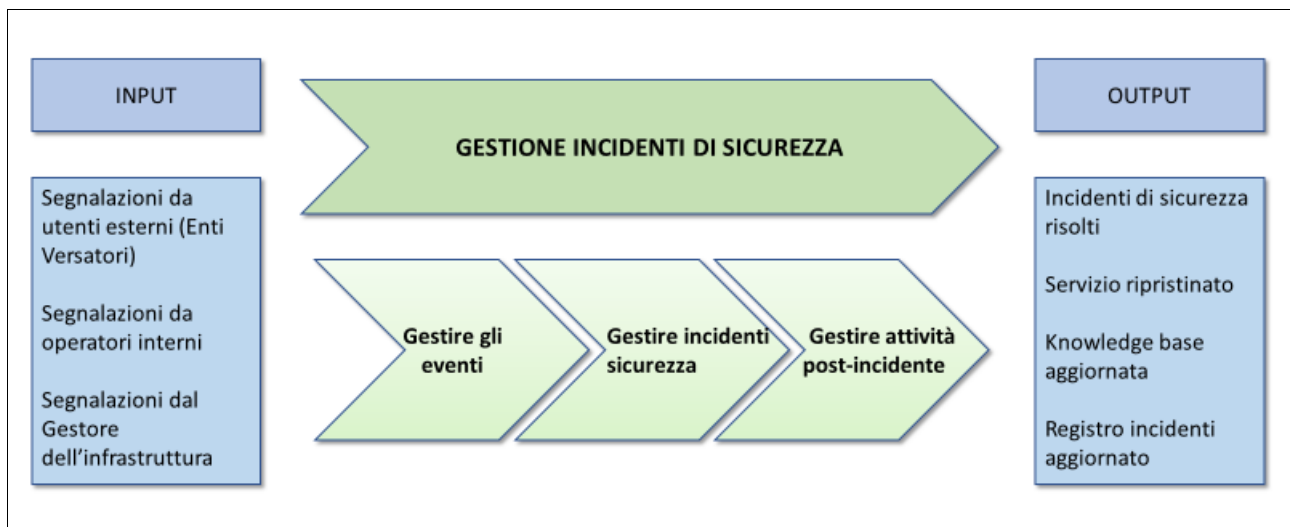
INPUT

GESTIONE INCIDENTI DI SICUREZZA

OUTPUT

Segnalazioni da utenti esterni (Enti Versatori)

Segnalazioni da operatori interni

Segnalazioni dal Gestore dell'infrastruttura

Gestire gli eventi

Gestire incidenti sicurezza

Gestire attività post-incidente

Incidenti di sicurezza risolti

Servizio ripristinato

Knowledge base aggiornata

Registro incidenti aggiornato